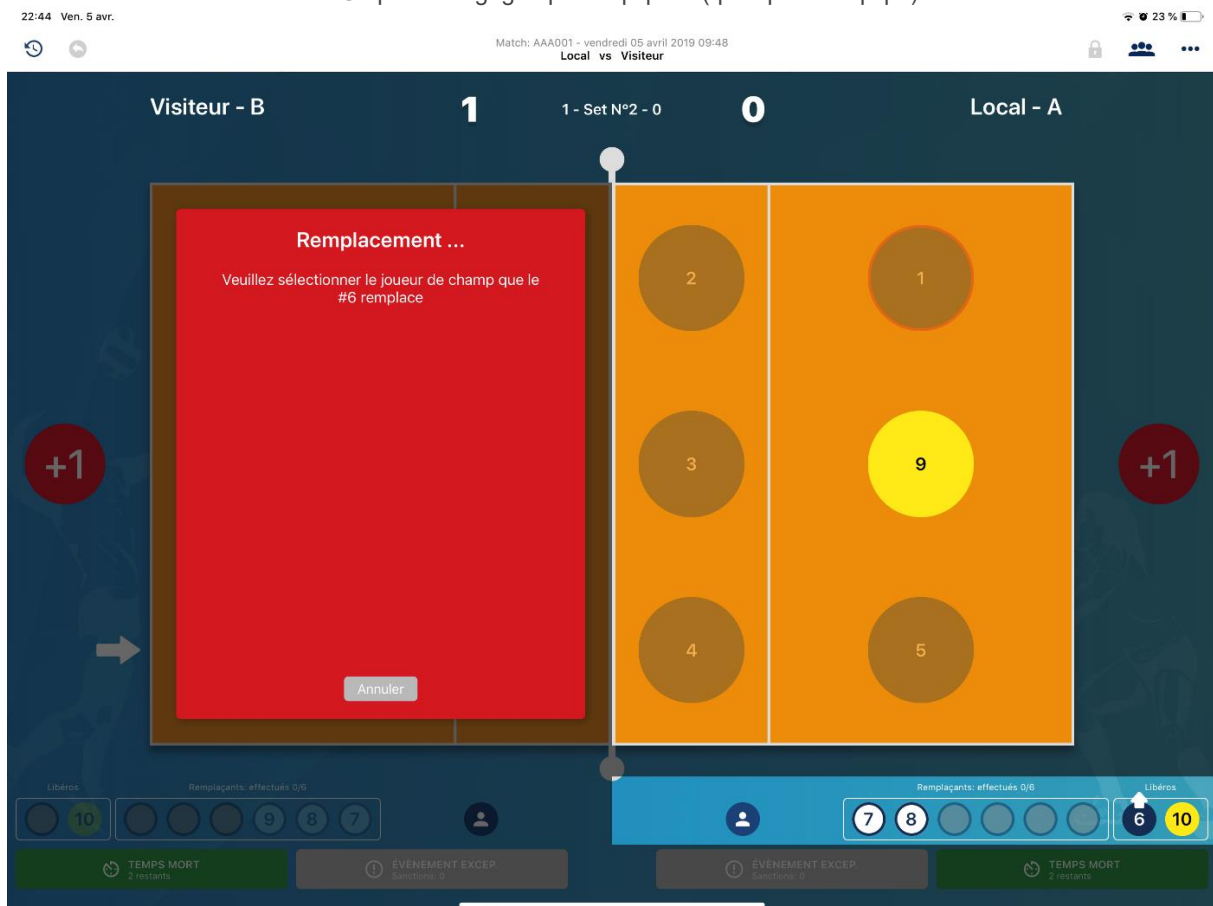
22:44 Ven. 5 avr.

23 %

Match: AAA001 - vendredi 05 avril 2019 09:48
Local vs Visiteur

Visiteur - B
1
1 - Set N°2 - 0
0
Local - A

Remplacement ...

Veuillez sélectionner le joueur de champ que le #6 remplace

Annuler

2
1
3
9
4
5

+1
+1

Libéros
10
Remplaçants: effectués 0/6
9 8 7

Remplaçants: effectués 0/6
7 8
Libéros
6 10

TEMPS MORT
2 restants

ÉVÉNEMENT EXCEP.
Sanctions: 0

ÉVÉNEMENT EXCEP.
Sanctions: 0

TEMPS MORT
2 restants